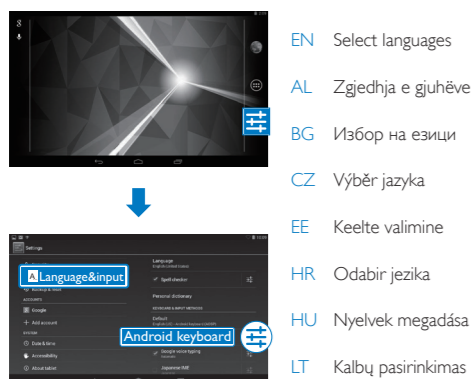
EN Select languages

AL Zgjedhja e gjuhëve

BG Избор на езици

CZ Výběr jazyka

EE Keelte valimine

HR Odabir jezika

HU Nyelvek megadása

LT Kalbų pasirinkimas

Settings

A Language&input

Backup & reset

ACCOUNTS

Google

+ Add account

SYSTEM

Date & time

Accessibility

About tablet

Language

English (United States)

Spell checker

Personal dictionary

KEYBOARD & INPUT METHODS

Default

Android keyboard

Google voice typing

Japanese IME